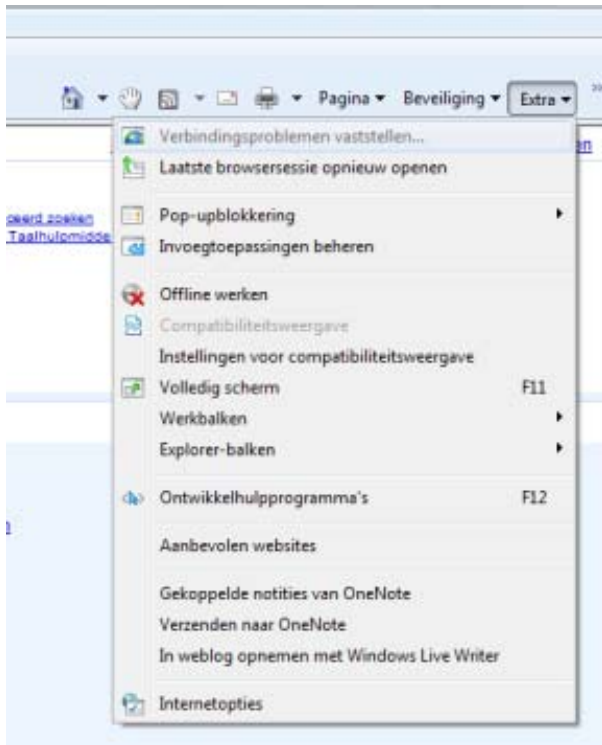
Pagina ▾ Beveiliging ▾ Extra ▾

Verbindingsproblemen vaststellen...
Laatste browsersessie opnieuw openen
Pop-upblokkering
Invoegtoepassingen beheren
Offline werken
Compatibiliteitsweergave
Instellingen voor compatibiliteitsweergave
Volledig scherm F11
Werkbalken
Explorer-balken
Ontwikkelhulpprogramma's F12
Aanbevolen websites
Gekoppelde notities van OneNote
Verzenden naar OneNote
In weblog opnemen met Windows Live Writer
Internetopties

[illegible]eerd zoeken
Taalhulpmidde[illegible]